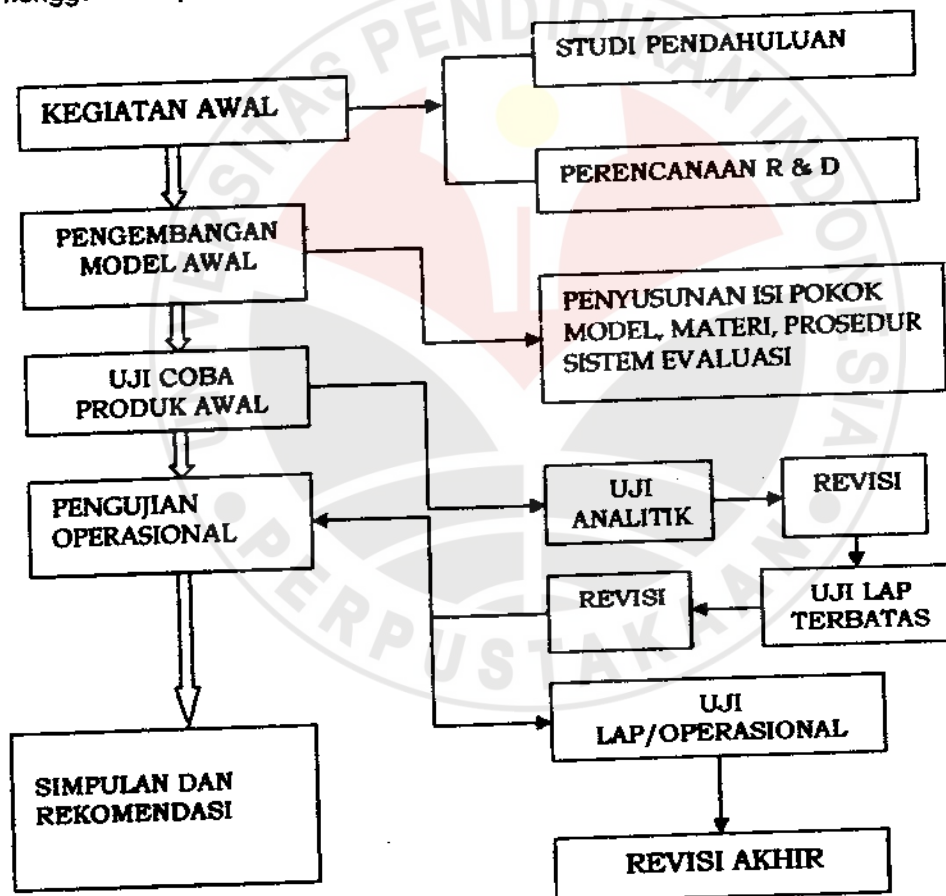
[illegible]

KEGIATAN AWAL

STUDI PENDAHULUAN

PERENCANAAN R & D

PENGEMBANGAN MODEL AWAL

PENYUSUNAN ISI POKOK MODEL, MATERI, PROSEDUR SISTEM EVALUASI

UJI COBA PRODUK AWAL

PENGUJIAN OPERASIONAL

UJI ANALITIK

REVISI

UJI LAP TERBATAS

REVISI

UJI LAP/OPERASIONAL

SIMPULAN DAN REKOMENDASI

REVISI AKHIR

UNIVERSITAS PENDIDIKAN INDONESIA

PERPUSTAKAAN